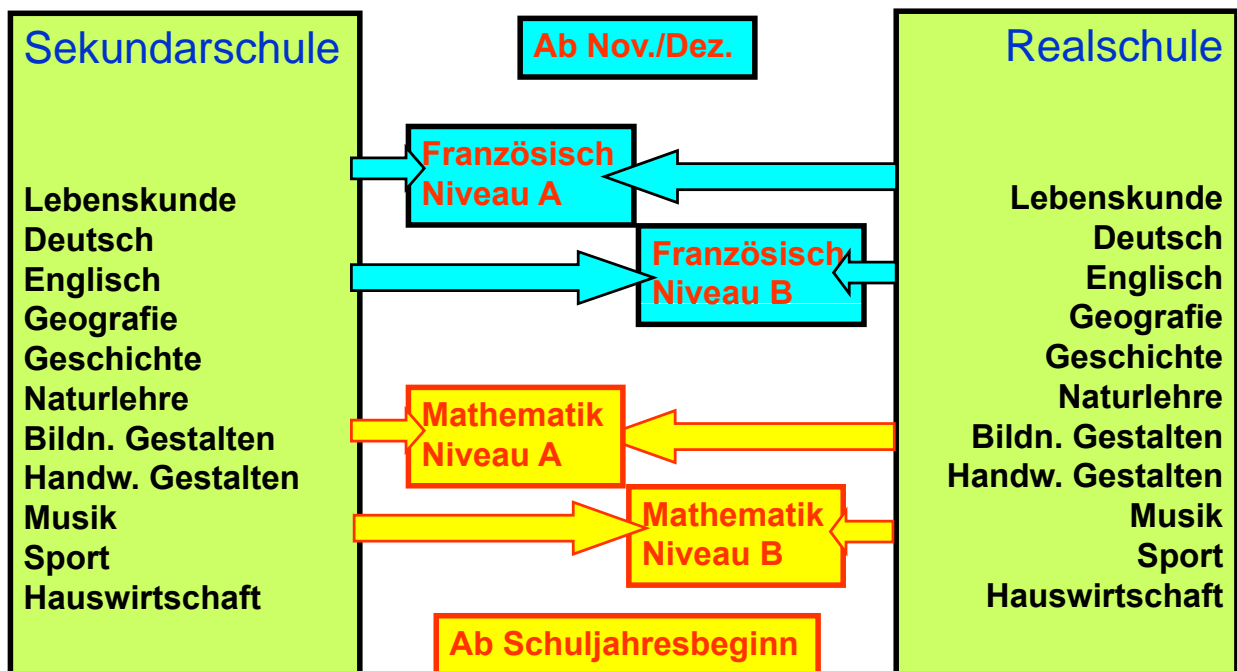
Sekundarschule

Lebenskunde
Deutsch
Englisch
Geografie
Geschichte
Naturlehre
Bildn. Gestalten
Handw. Gestalten
Musik
Sport
Hauswirtschaft

Ab Nov./Dez.

Französisch Niveau A

Französisch Niveau B

Mathematik Niveau A

Mathematik Niveau B

Ab Schuljahresbeginn

Realschule

Lebenskunde
Deutsch
Englisch
Geografie
Geschichte
Naturlehre
Bildn. Gestalten
Handw. Gestalten
Musik
Sport
Hauswirtschaft